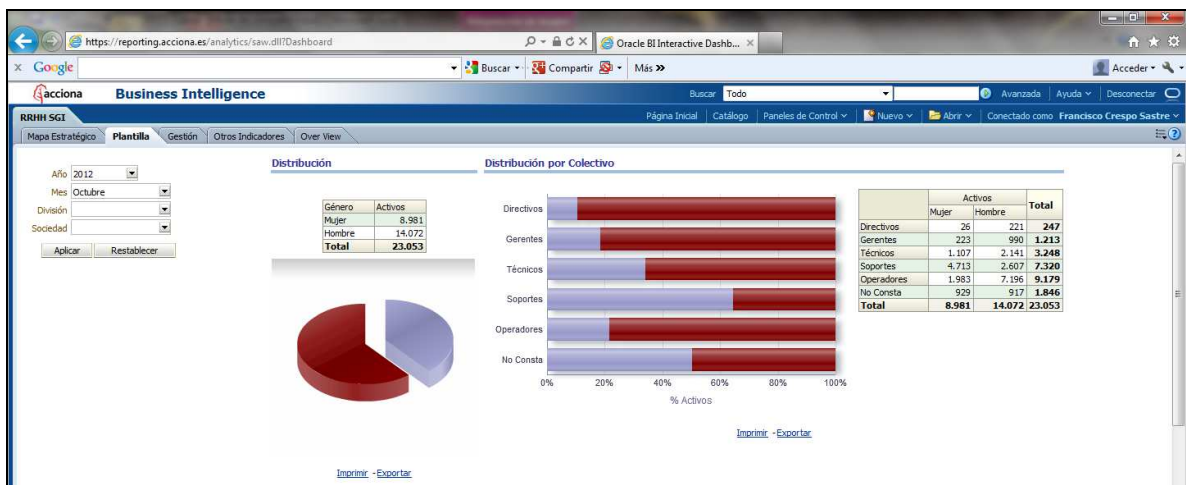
https://reporting.acciona.es/analytics/saw.dll?Dashboard

Oracle BI Interactive Dashb... ×

× Google Buscar Compartir Más »

Acceder

acciona Business Intelligence

Buscar Todo Avanzada Ayuda Desconectar

RRHH SGI

Página Inicial Catálogo Paneles de Control Nuevo Abrir Conectado como Francisco Crespo Sastre

Mapa Estratégico Plantilla Gestión Otros Indicadores Over View

Año 2012
Mes Octubre
División
Sociedad

Aplicar Restablecer

Distribución

| Género | Activos |
|---|---|
| Mujer | 8.981 |
| Hombre | 14.072 |
| Total | 23.053 |

Imprimir - Exportar

Distribución por Colectivo

Directivos
Gerentes
Técnicos
Soportes
Operadores
No Consta

0% 20% 40% 60% 80% 100%

% Activos

Imprimir - Exportar

| | Activos Mujer | Activos Hombre | Total |
|---|---|---|---|
| Directivos | 26 | 221 | 247 |
| Gerentes | 223 | 990 | 1.213 |
| Técnicos | 1.107 | 2.141 | 3.248 |
| Soportes | 4.713 | 2.607 | 7.320 |
| Operadores | 1.983 | 7.196 | 9.179 |
| No Consta | 929 | 917 | 1.846 |
| Total | 8.981 | 14.072 | 23.053 |